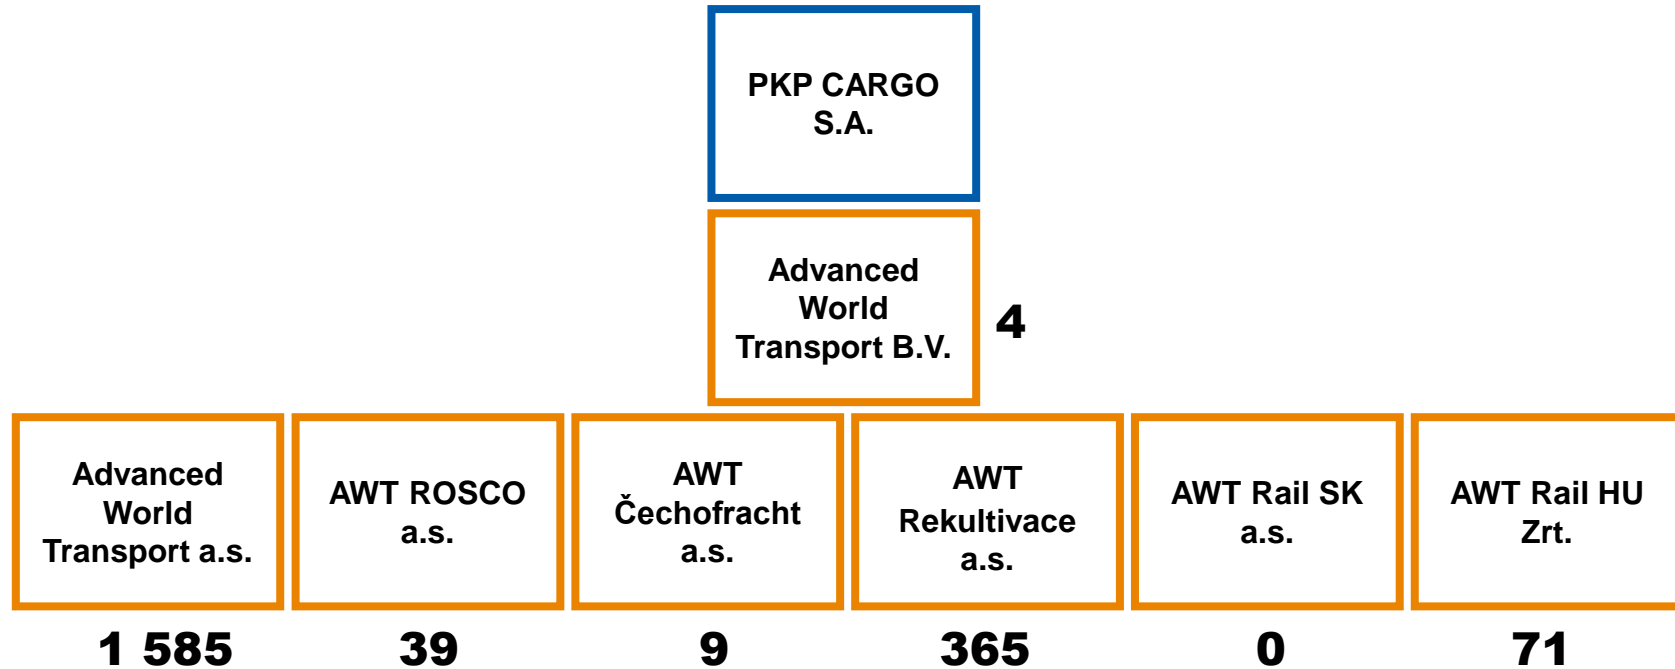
PKP CARGO S.A.

Advanced World Transport B.V.

4

Advanced World Transport a.s.

AWT ROSCO a.s.

AWT Čechofracht a.s.

AWT Rekultivace a.s.

AWT Rail SK a.s.

AWT Rail HU Zrt.

1 585

39

9

365

0

71